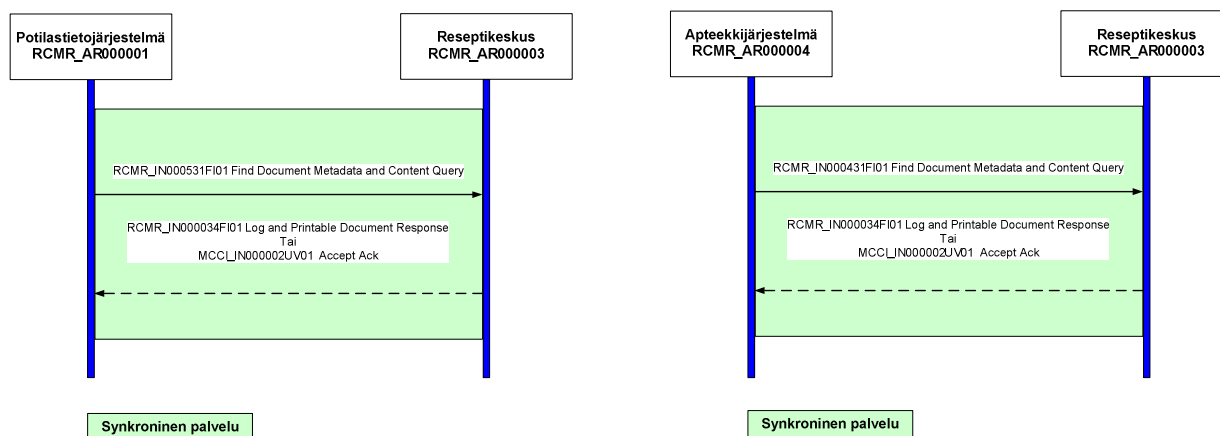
Potilastietojärjestelmä
RCMR_AR000001

Reseptikeskus
RCMR_AR000003

RCMR_IN000531FI01 Find Document Metadata and Content Query

RCMR_IN000034FI01 Log and Printable Document Response
Tai
MCCI_IN000002UV01 Accept Ack

Synkroninen palvelu

Apteekkijärjestelmä
RCMR_AR000004

Reseptikeskus
RCMR_AR000003

RCMR_IN000431FI01 Find Document Metadata and Content Query

RCMR_IN000034FI01 Log and Printable Document Response
Tai
MCCI_IN000002UV01 Accept Ack

Synkroninen palvelu